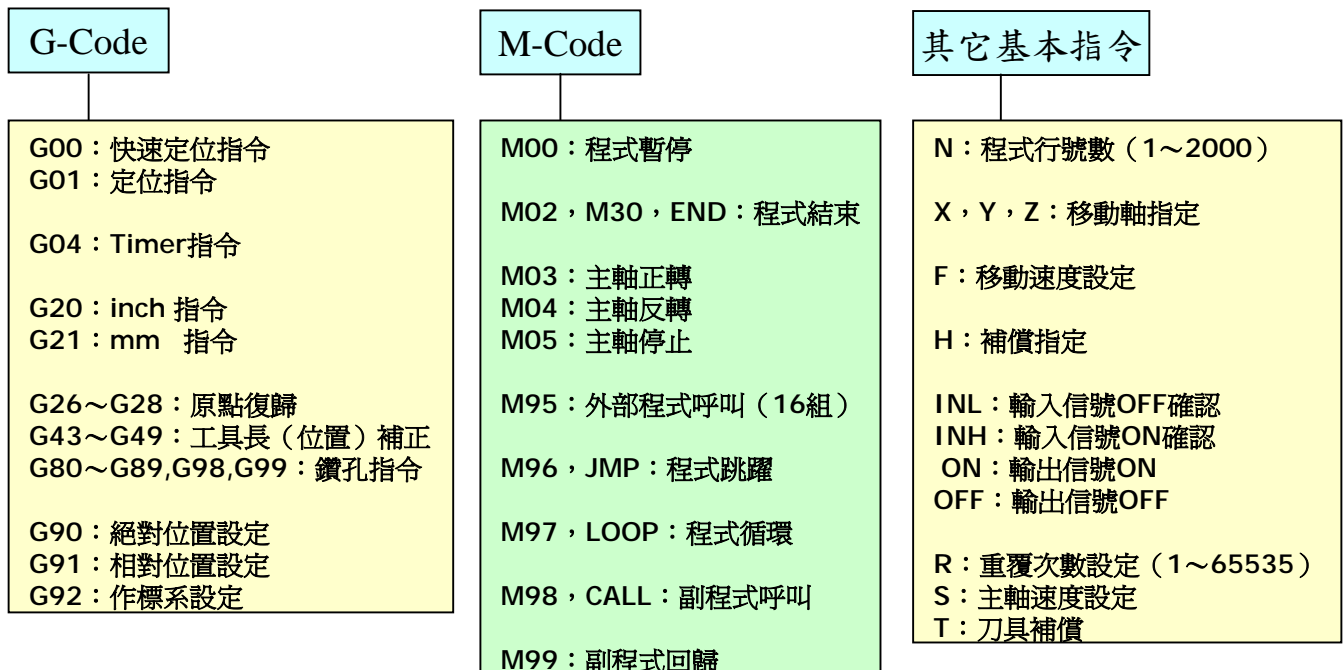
G-Code

G00：快速定位指令
G01：定位指令

G04：Timer指令

G20：inch 指令
G21：mm 指令

G26～G28：原點復歸
G43～G49：工具長（位置）補正
G80～G89,G98,G99：鑽孔指令

G90：絕對位置設定
G91：相對位置設定
G92：作標系設定

M-Code

M00：程式暫停

M02，M30，END：程式結束

M03：主軸正轉
M04：主軸反轉
M05：主軸停止

M95：外部程式呼叫（16組）

M96，JMP：程式跳躍

M97，LOOP：程式循環

M98，CALL：副程式呼叫

M99：副程式回歸

其它基本指令

N：程式行號數（1～2000）

X，Y，Z：移動軸指定

F：移動速度設定

H：補償指定

INL：輸入信號OFF確認
INH：輸入信號ON確認
ON：輸出信號ON
OFF：輸出信號OFF

R：重覆次數設定（1～65535）
S：主軸速度設定
T：刀具補償